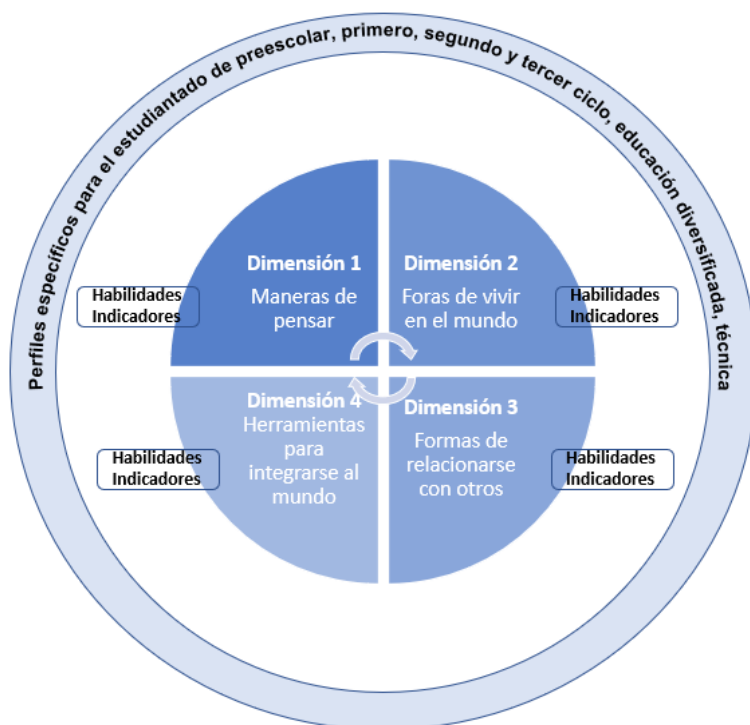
Perfiles específicos para el estudiantado de preescolar, primero, segundo y tercer ciclo, educación diversificada, técnica

Dimensión 1
Maneras de pensar

Dimensión 2
Foras de vivir en el mundo

Dimensión 4
Herramientas para integrarse al mundo

Dimensión 3
Formas de relacionarse con otros

Habilidades
Indicadores

Habilidades
Indicadores

Habilidades
Indicadores

Habilidades
Indicadores